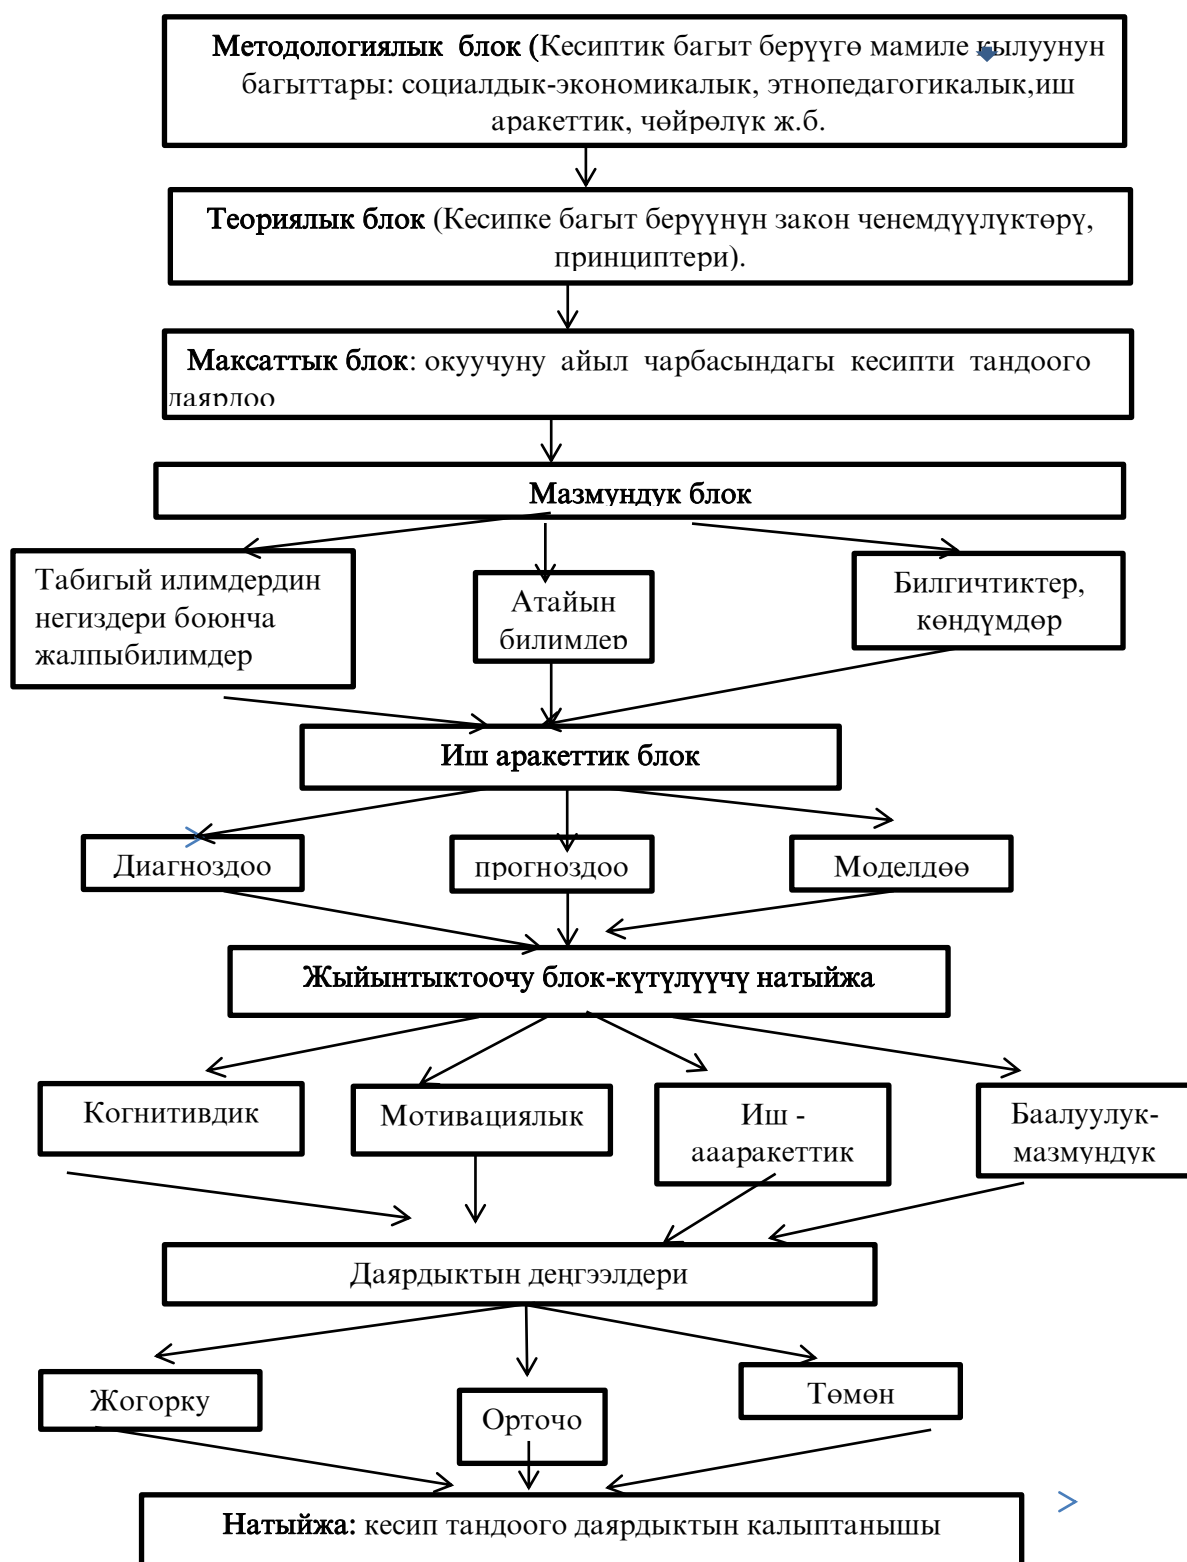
**Методологиялык блок** (Кесиптик багыт берүүгө мамиле кылуунун багыттары: социалдык-экономикалык, этнопедагогикалык,иш аракеттик, чөйрөлүк ж.б.

**Теориялык блок** (Кесипке багыт берүүнүн закон ченемдүүлүктөрү, принциптери).

**Максаттык блок**: окуучуну айыл чарбасындагы кесипти тандоого даярдоо

**Мазмундук блок**

Табигый илимдердин негиздери боюнча жалпыбилимдер

Атайын билимдер

Билгичтиктер, көндүмдөр

**Иш аракеттик блок**

Диагноздоо

прогноздоо

Моделдөө

**Жыйынтыктоочу блок-күтүлүүчү натыйжа**

Когнитивдик

Мотивациялык

Иш - ааракеттик

Баалуулук-мазмундук

Даярдыктын деңгээлдери

Жогорку

Орточо

Төмөн

**Натыйжа:** кесип тандоого даярдыктын калыптанышы